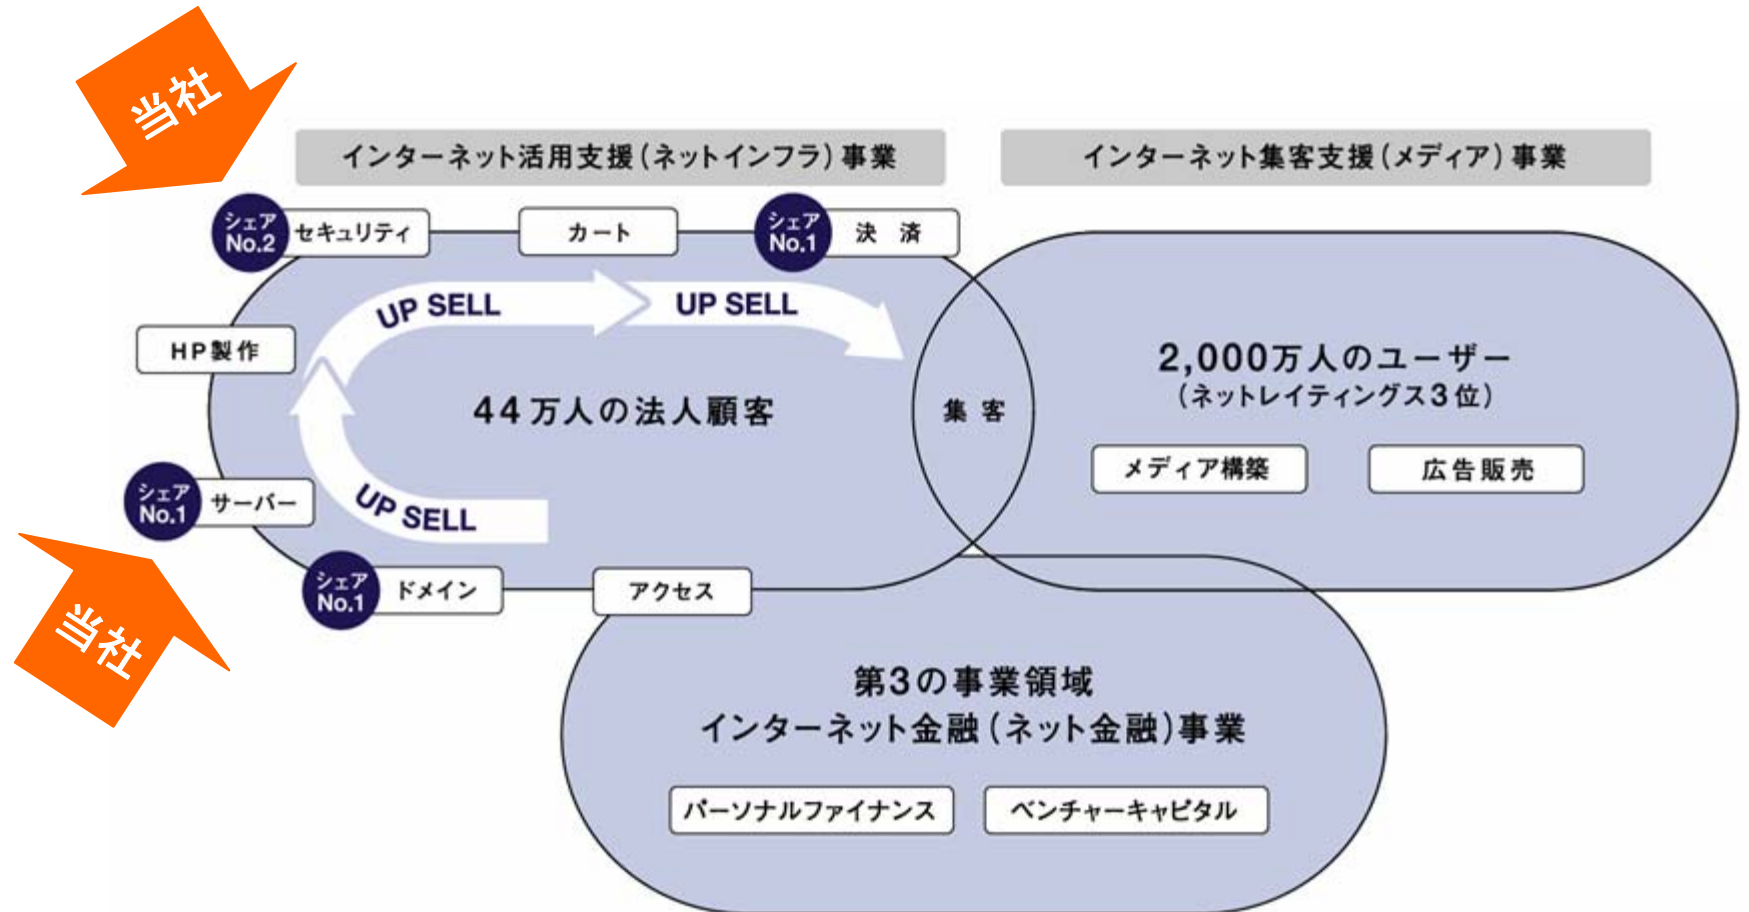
当社

インターネット活用支援（ネットインフラ）事業

インターネット集客支援（メディア）事業

シェア No.2 セキュリティ

カート

シェア No.1 決済

UP SELL

UP SELL

HP製作

44万人の法人顧客

集客

2,000万人のユーザー
（ネットレイティングス3位）

メディア構築

広告販売

シェア No.1 サーバー

UP SELL

シェア No.1 ドメイン

アクセス

当社

第3の事業領域
インターネット金融（ネット金融）事業

パーソナルファイナンス

ベンチャーキャピタル